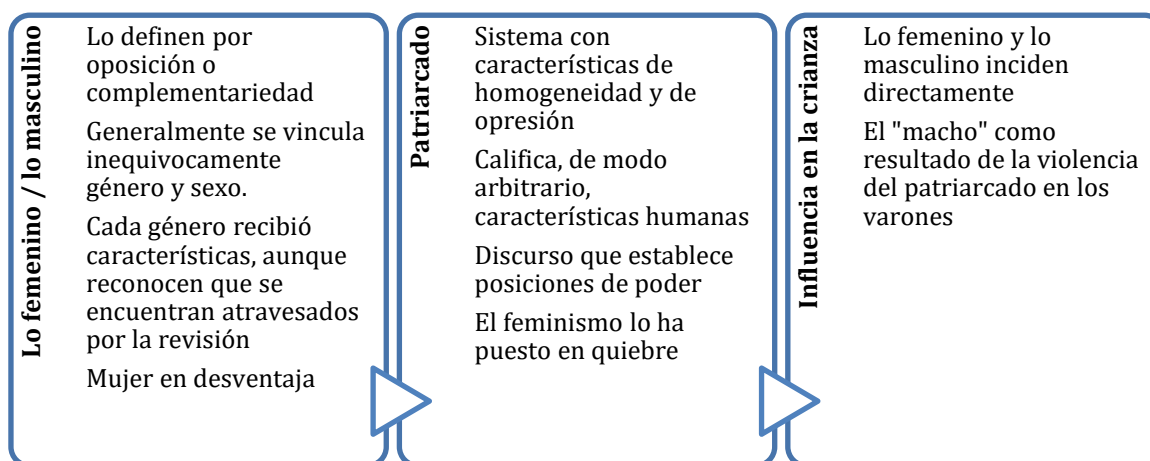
Lo femenino / lo masculino

Lo definen por oposición o complementariedad

Generalmente se vincula inequivocamente género y sexo.

Cada género recibió características, aunque reconocen que se encuentran atravesados por la revisión

Mujer en desventaja

Patriarcado

Sistema con características de homogeneidad y de opresión

Califica, de modo arbitrario, características humanas

Discurso que establece posiciones de poder

El feminismo lo ha puesto en quiebre

Influencia en la crianza

Lo femenino y lo masculino inciden directamente

El "macho" como resultado de la violencia del patriarcado en los varones